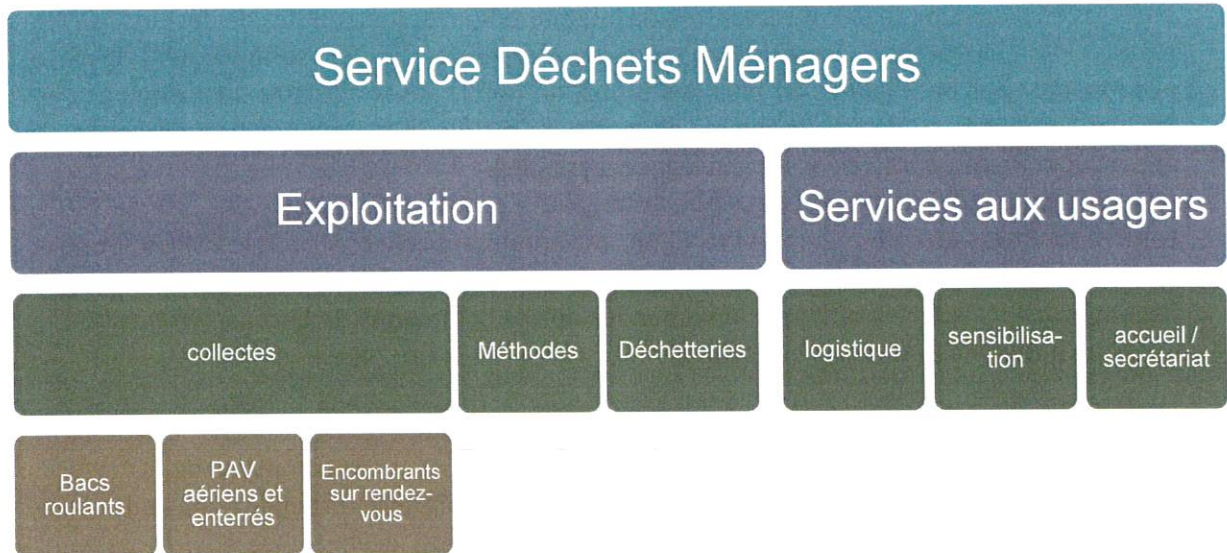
Service Déchets Ménagers

Exploitation

Services aux usagers

collectes

Méthodes

Déchetteries

logistique

sensibilisation

accueil / secrétariat

Bacs roulants

PAV aériens et enterrés

Encombrants sur rendez-vous